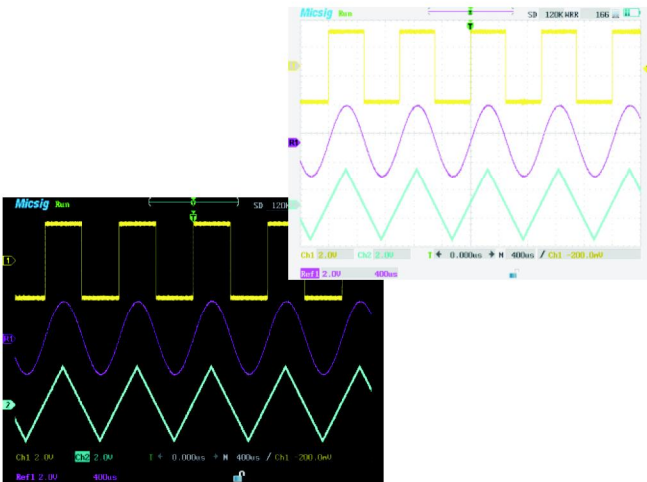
Micsig Run SD 120KWRR 166

1
R1
2

Ch1 2.0V Ch2 2.0V T ✦ 0.000us ✦ M 400us / Ch1 -200.0mV
Ref1 2.0V 400us

Micsig Run SD 120K

1
R1
2

Ch1 2.0V Ch2 2.0V T ✦ 0.000us ✦ M 400us / Ch1 -200.0mV
Ref1 2.0V 400us